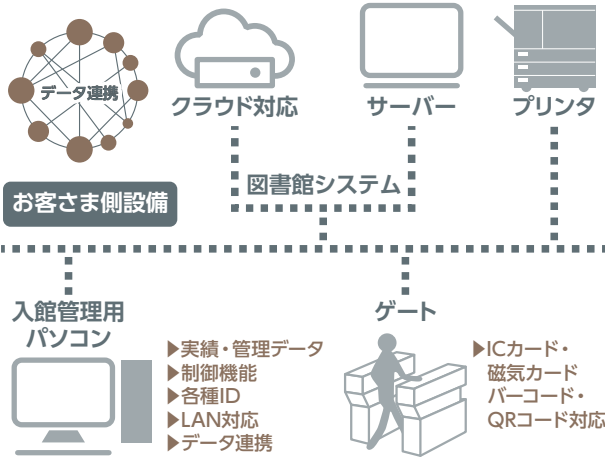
データ連携

クラウド対応

サーバー

プリンタ

図書館システム

お客さま側設備

入館管理用
パソコン

▶実績・管理データ
▶制御機能
▶各種ID
▶LAN対応
▶データ連携

ゲート

▶ICカード・
磁気カード
バーコード・
QRコード対応